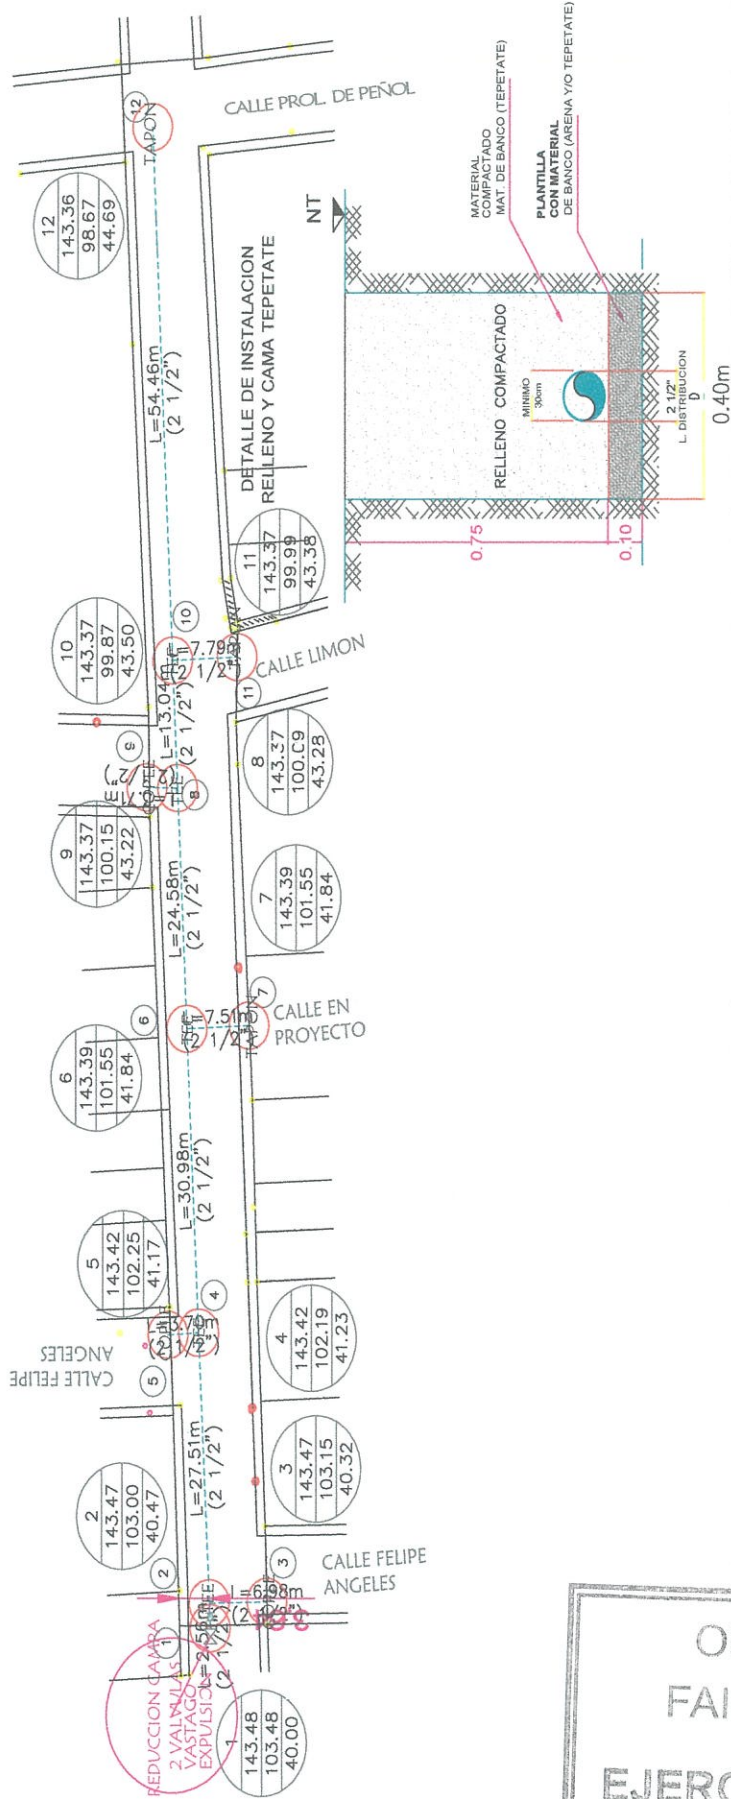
CALLE PROL. DE PEÑOL

TAPON 12

12
143.36
98.67
44.69

NT

MATERIAL COMPACTADO MAT. DE BANCO (TEPETATE)

PLANTILLA CON MATERIAL DE BANCO (ARENA Y/O TEPETATE)

DETALLE DE INSTALACION RELLENO Y CAMA TEPETATE

L=54.46m (2 1/2")

RELLENO COMPACTADO

MINIMO 30cm

2 1/2" L. DISTRIBUCION D

0.75

0.10

0.40m

11
143.37
99.99
43.38

10
143.37
99.87
43.50

10

7.79m 1/2"

11 CALLE LIMON

L=13.04m (2 1/2")

9

8

8
143.37
100.09
43.28

9
143.37
100.15
43.22

L=24.58m (2 1/2")

7
143.39
101.55
41.84

6

7.51m 1/2"

7 CALLE EN PROYECTO

TAPON

6
143.39
101.55
41.84

L=30.98m (2 1/2")

5
143.42
102.25
41.17

4

CALLE FELIPE ANGELES 5

4
143.42
102.19
41.23

3
143.47
103.15
40.32

L=27.51m (2 1/2")

2
143.47
103.00
40.47

2

3 CALLE FELIPE ANGELES

L=6.98m (2 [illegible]

L=2.56m 1/2"

1

REDUCCION CAMARA 2 VALVULAS VASTAGO EXPULSION

1
143.48
103.48
40.00

O
FA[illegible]
EJERC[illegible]